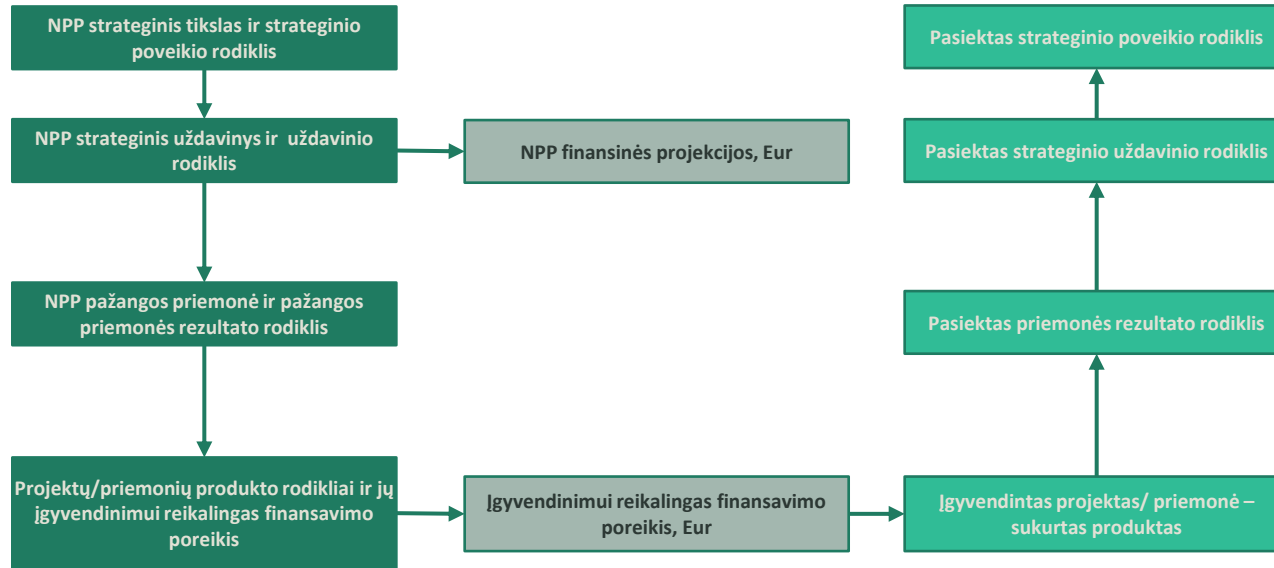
NPP strateginis tikslas ir strateginio poveikio rodiklis

NPP strateginis uždavinys ir uždavinio rodiklis

NPP finansinės projekcijos, Eur

NPP pažangos priemonė ir pažangos priemonės rezultato rodiklis

Projektų/priemonių produkto rodikliai ir jų įgyvendinimui reikalingas finansavimo poreikis

Įgyvendinimui reikalingas finansavimo poreikis, Eur

Įgyvendintas projektas/ priemonė – sukurtas produktas

Pasiektas priemonės rezultato rodiklis

Pasiektas strateginio uždavinio rodiklis

Pasiektas strateginio poveikio rodiklis